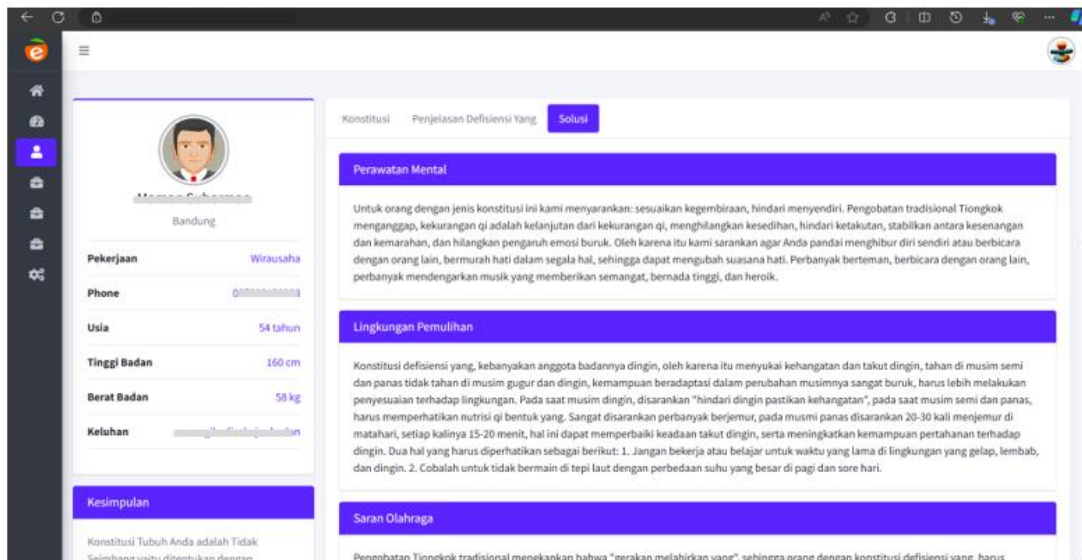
Bandung

| Pekerjaan | Wirausaha |
|---|---|
| Phone | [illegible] |
| Usia | 54 tahun |
| Tinggi Badan | 160 cm |
| Berat Badan | 58 kg |
| Keluhan | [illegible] |

Kesimpulan

Konstitusi Tubuh Anda adalah Tidak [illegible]

Konstitusi Penjelasan Defisiensi Yang Solusi

Perawatan Mental

Untuk orang dengan jenis konstitusi ini kami menyarankan: sesuaikan kegembiraan, hindari menyendiri. Pengobatan tradisional Tiongkok menganggap, kekurangan qi adalah kelanjutan dari kekurangan qi, menghilangkan kesedihan, hindari ketakutan, stabilkan antara kesenangan dan kemarahan, dan hilangkan pengaruh emosi buruk. Oleh karena itu kami sarankan agar Anda pandai menghibur diri sendiri atau berbicara dengan orang lain, bermurah hati dalam segala hal, sehingga dapat mengubah suasana hati. Perbanyak berteman, berbicara dengan orang lain, perbanyak mendengarkan musik yang memberikan semangat, bernada tinggi, dan heroik.

Lingkungan Pemulihan

Konstitusi defisiensi yang, kebanyakan anggota badannya dingin, oleh karena itu menyukai kehangatan dan takut dingin, tahan di musim semi dan panas tidak tahan di musim gugur dan dingin, kemampuan beradaptasi dalam perubahan musimnya sangat buruk, harus lebih melakukan penyesuaian terhadap lingkungan. Pada saat musim dingin, disarankan "hindari dingin pastikan kehangatan", pada saat musim semi dan panas, harus memperhatikan nutrisi qi bentuk yang. Sangat disarankan perbanyak berjemur, pada musmi panas disarankan 20-30 kali menjemur di matahari, setiap kalinya 15-20 menit, hal ini dapat memperbaiki keadaan takut dingin, serta meningkatkan kemampuan pertahanan terhadap dingin. Dua hal yang harus diperhatikan sebagai berikut: 1. Jangan bekerja atau belajar untuk waktu yang lama di lingkungan yang gelap, lembab, dan dingin. 2. Cobalah untuk tidak bermain di tepi laut dengan perbedaan suhu yang besar di pagi dan sore hari.

Saran Olahraga

Pengobatan Tiongkok tradisional menekankan bahwa "gerakan melahirkan yang", sehingga orang dengan konstitusi defisiensi yang, harus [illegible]